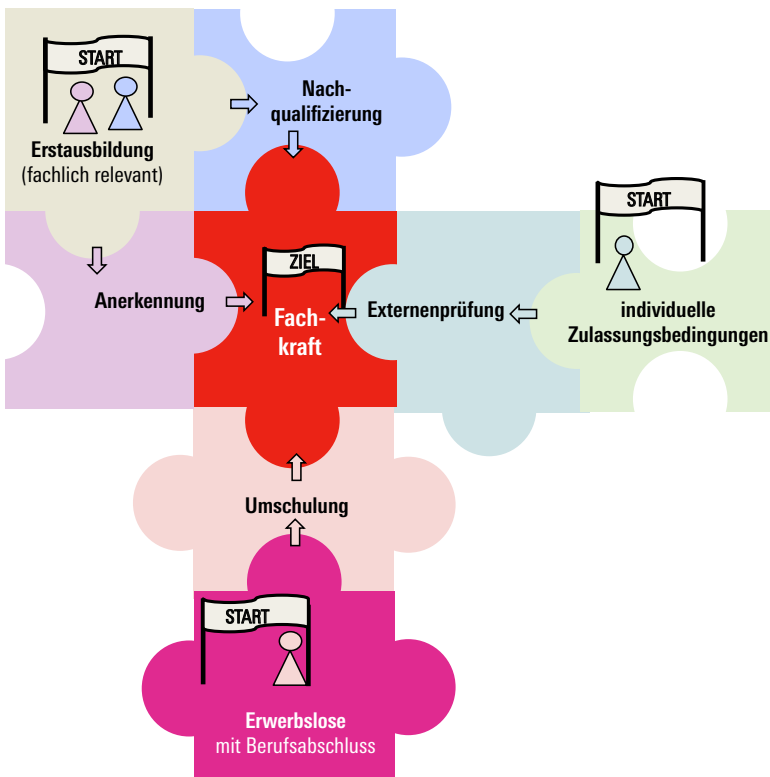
START

Erstausbildung
(fachlich relevant)

Nachqualifizierung

START

individuelle Zulassungsbedingungen

Anerkennung

ZIEL

Fachkraft

Externenprüfung

Umschulung

START

Erwerbslose
mit Berufsabschluss